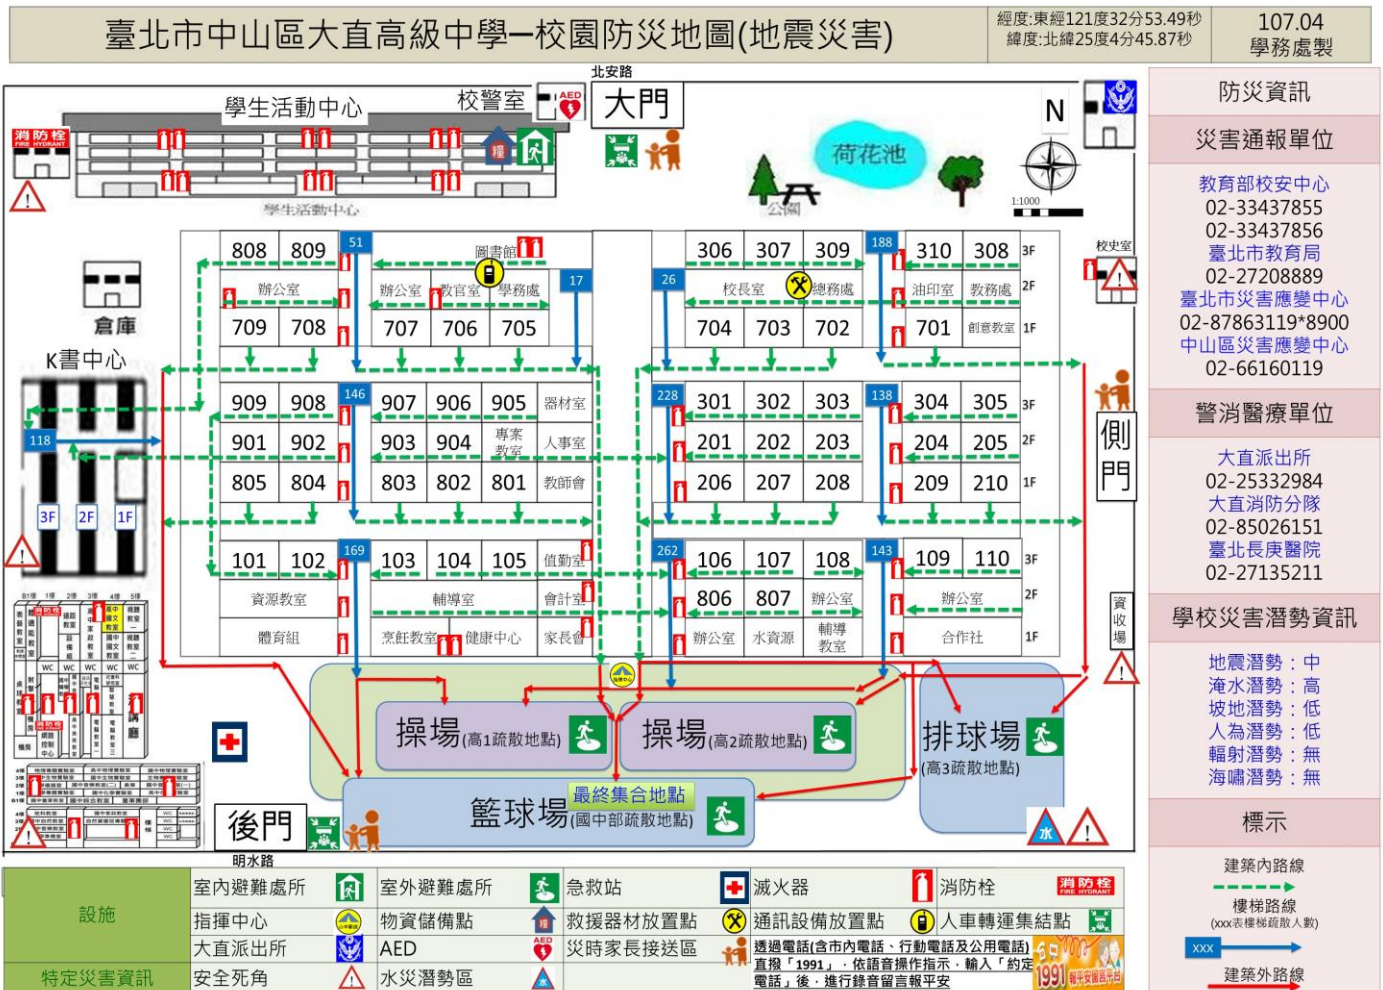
臺北市中山區大直高級中學─校園防災地圖(地震災害)

經度:東經121度32分53.49秒
緯度:北緯25度4分45.87秒

107.04
學務處製

北安路

學生活動中心　校警室　AED　大門

消防栓 FIRE HYDRANT

荷花池　公園　N　1:1000

學生活動中心

808 809 51 辦公室 709 708
圖書館 17 辦公室 教官室 學務處 707 706 705
306 307 309 26 校長室 總務處 704 703 702
188 310 308 3F 油印室 教務處 2F 701 創意教室 1F

校史室

倉庫

K書中心

909 908 146 907 906 905 器材室
901 902 903 904 專案教室 人事室
805 804 803 802 801 教師會

228 301 302 303 138 304 305 3F
201 202 203 204 205 2F
206 207 208 209 210 1F

側門

118

3F 2F 1F

101 102 169 103 104 105 值勤室
資源教室 輔導室 會計室
體育組 烹飪教室 健康中心 家長會

262 106 107 108 143 109 110 3F
806 807 辦公室 辦公室 2F
辦公室 水資源 輔導教室 合作社 1F

資收場

操場(高1疏散地點)
操場(高2疏散地點)
排球場(高3疏散地點)

最終集合地點
籃球場(國中部疏散地點)

後門

明水路

水

防災資訊
災害通報單位
教育部校安中心
02-33437855
02-33437856
臺北市教育局
02-27208889
臺北市災害應變中心
02-87863119*8900
中山區災害應變中心
02-66160119

警消醫療單位
大直派出所
02-25332984
大直消防分隊
02-85026151
臺北長庚醫院
02-27135211

學校災害潛勢資訊
地震潛勢：中
淹水潛勢：高
坡地潛勢：低
人為潛勢：低
輻射潛勢：無
海嘯潛勢：無

標示
建築內路線
樓梯路線
(xxx表樓梯疏散人數)
XXX
建築外路線

| 設施 | 室內避難處所 | 室外避難處所 | 急救站 | 滅火器 | 消防栓 |
|---|---|---|---|---|---|
| | 指揮中心 | 物資儲備點 | 救援器材放置點 | 通訊設備放置點 | 人車轉運集結點 |
| | 大直派出所 | AED | 災時家長接送區 | 透過電話(含市內電話、行動電話及公用電話)直撥「1991」，依語音操作指示，輸入「約定電話」後，進行錄音留言報平安 | |
| 特定災害資訊 | 安全死角 | 水災潛勢區 | | | |

1991 報平安留言平台